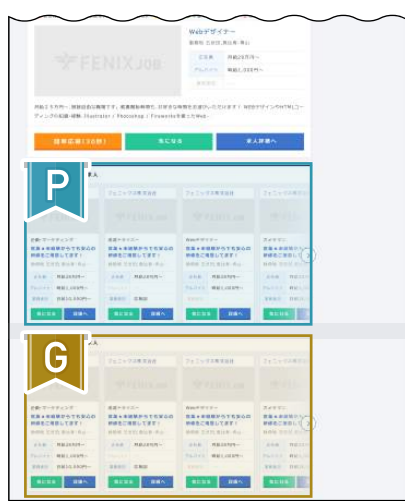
FENIXJOB

Webデザイナー
製造/IT 三次町 岡山県 | 岡山

正社員 | 月給25万円〜
アルバイト | 時給1,000円〜

月給25万円〜 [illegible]

詳細(応募(30秒)) | 気になる | 求人詳細へ

P

フェニックス株式会社 | フェニックス株式会社 | フェニックス株式会社

FENIXJOB | FENIXJOB | FENIXJOB

企画/マーケティング | 営業ドライバー | Webデザイナー | カメラマン

気になる | 詳細へ | 気になる | 詳細へ | 気になる | 詳細へ | 気になる

G

フェニックス株式会社 | フェニックス株式会社 | フェニックス株式会社

企画/マーケティング | 営業ドライバー | Webデザイナー | カメラマン

気になる | 詳細へ | 気になる | 詳細へ | 気になる | 詳細へ | 気になる